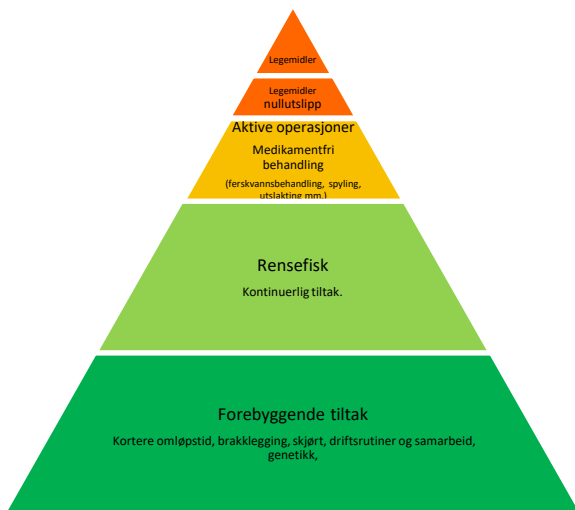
Legemidler

Legemidler nullutslipp

Aktive operasjoner

Medikamentfri behandling

(ferskvannsbehandling, spyling, utslakting mm.)

Rensefisk

Kontinuerlig tiltak.

Forebyggende tiltak

Kortere omløpstid, brakklegging, skjørt, driftsrutiner og samarbeid, genetikk,